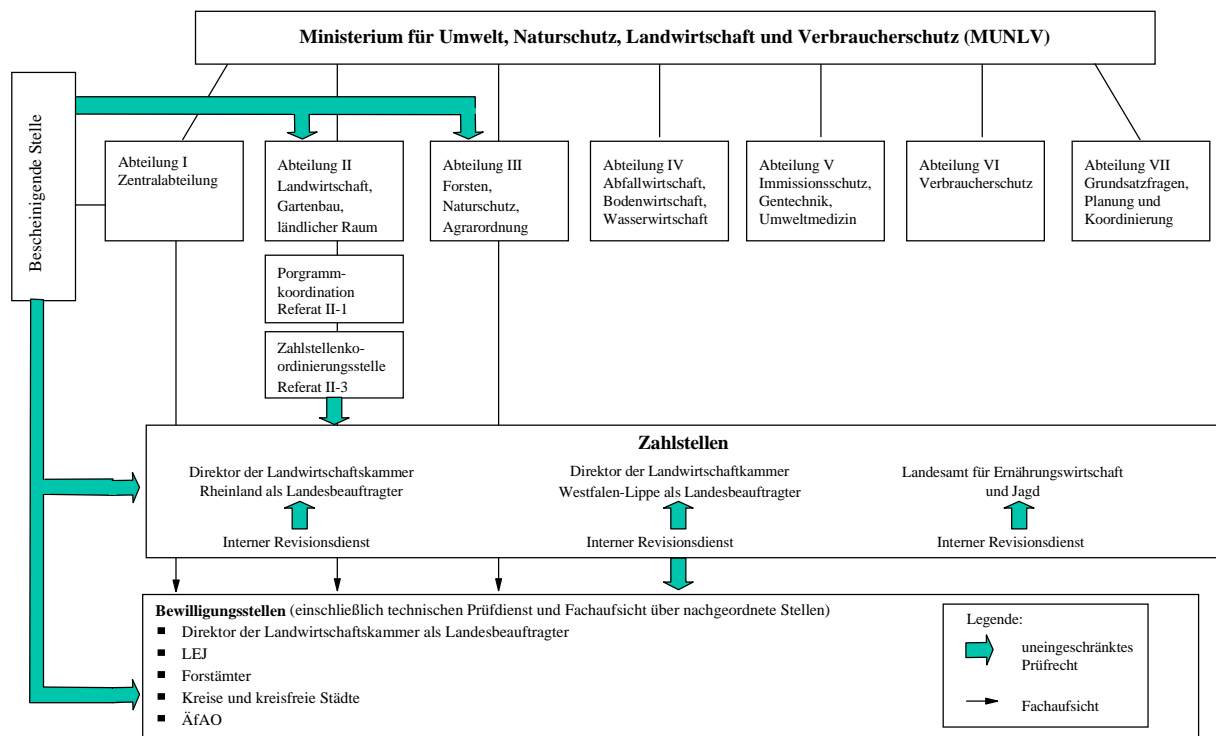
Ministerium für Umwelt, Naturschutz, Landwirtschaft und Verbraucherschutz (MUNLV)

Bescheinigende Stelle

Abteilung I
Zentralabteilung

Abteilung II
Landwirtschaft, Gartenbau, ländlicher Raum

Porgramm-koordination
Referat II-1

Zahlstellenkoordinierungsstelle
Referat II-3

Abteilung III
Forsten, Naturschutz, Agrarordnung

Abteilung IV
Abfallwirtschaft, Bodenwirtschaft, Wasserwirtschaft

Abteilung V
Immissionsschutz, Gentechnik, Umweltmedizin

Abteilung VI
Verbraucherschutz

Abteilung VII
Grundsatzfragen, Planung und Koordinierung

Zahlstellen

Direktor der Landwirtschaftskammer Rheinland als Landesbeauftragter

Interner Revisionsdienst

Direktor der Landwirtschaftkammer Westfalen-Lippe als Landesbeauftragter

Interner Revisionsdienst

Landesamt für Ernährungswirtschaft und Jagd

Interner Revisionsdienst

Bewilligungsstellen (einschließlich technischen Prüfdienst und Fachaufsicht über nachgeordnete Stellen)
▪ Direktor der Landwirtschaftskammer als Landesbeauftragter
▪ LEJ
▪ Forstämter
▪ Kreise und kreisfreie Städte
▪ ÄfAO

Legende:
uneingeschränktes Prüfrecht
Fachaufsicht